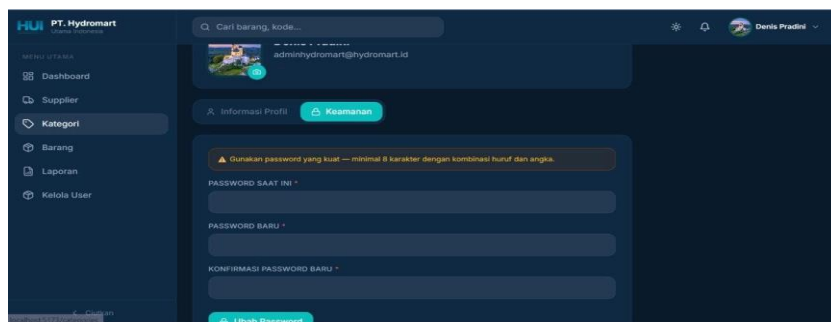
HUI PT. Hydromart
Utama Indonesia

Cari barang, kode...

Denis Pradini

MENU UTAMA
Dashboard
Supplier
Kategori
Barang
Laporan
Kelola User

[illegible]

adminhydromart@hydromart.id

Informasi Profil
Keamanan

Gunakan password yang kuat — minimal 8 karakter dengan kombinasi huruf dan angka.

PASSWORD SAAT INI *

PASSWORD BARU *

KONFIRMASI PASSWORD BARU *

Ubah Password